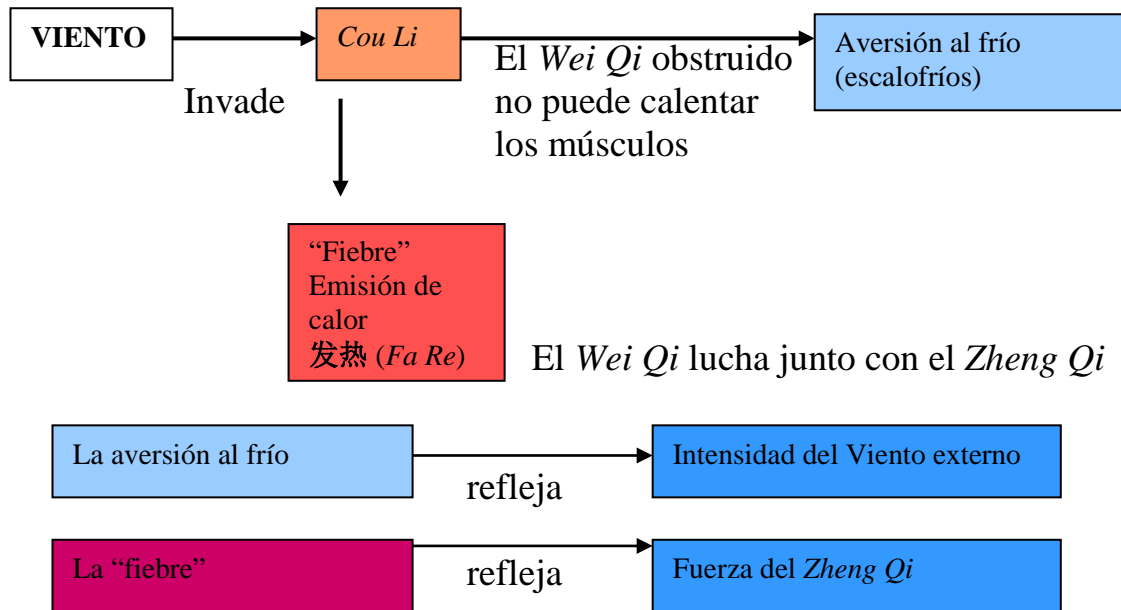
VIENTO

Invade

Cou Li

El Wei Qi obstruido no puede calentar los músculos

Aversión al frío (escalofríos)

“Fiebre” Emisión de calor 发热 (Fa Re)

El Wei Qi lucha junto con el Zheng Qi

La aversión al frío

refleja

Intensidad del Viento externo

La “fiebre”

refleja

Fuerza del Zheng Qi